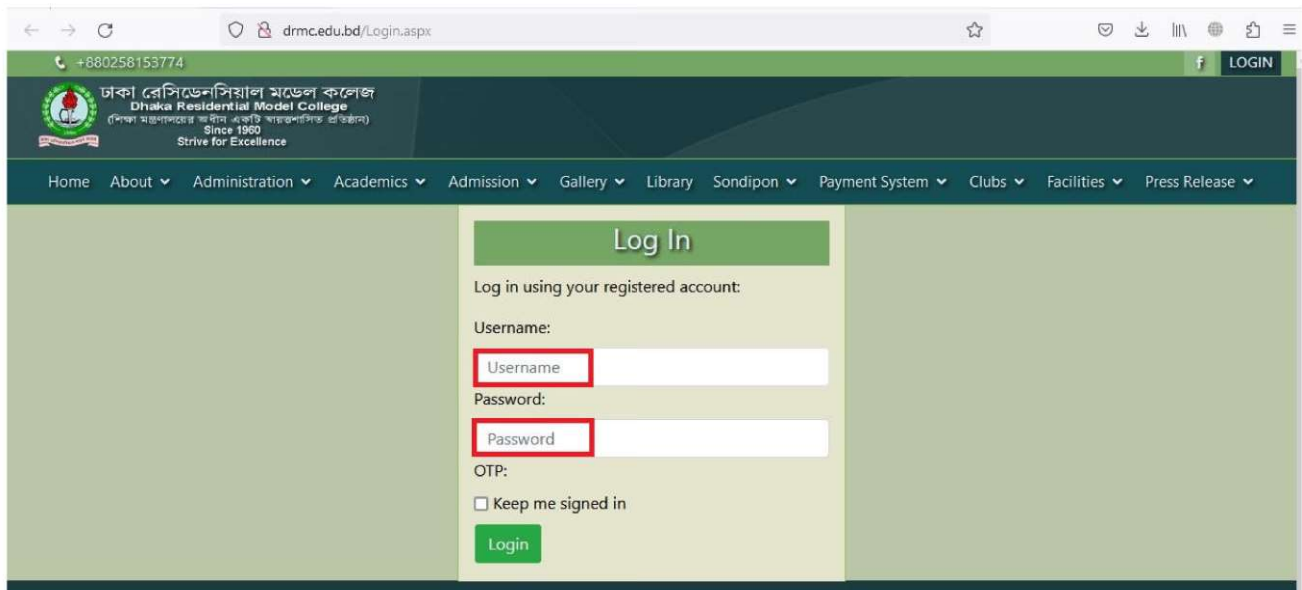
drmc.edu.bd/Login.aspx

+880258153774

LOGIN

ঢাকা রেসিডেনসিয়াল মডেল কলেজ
Dhaka Residential Model College
(শিক্ষা মন্ত্রণালয়ের অধীন একটি স্বায়ত্তশাসিত প্রতিষ্ঠান)
Since 1960
Strive for Excellence

Home About Administration Academics Admission Gallery Library Sondipon Payment System Clubs Facilities Press Release

Log In

Log in using your registered account:

Username:

Username

Password:

Password

OTP:

Keep me signed in

Login